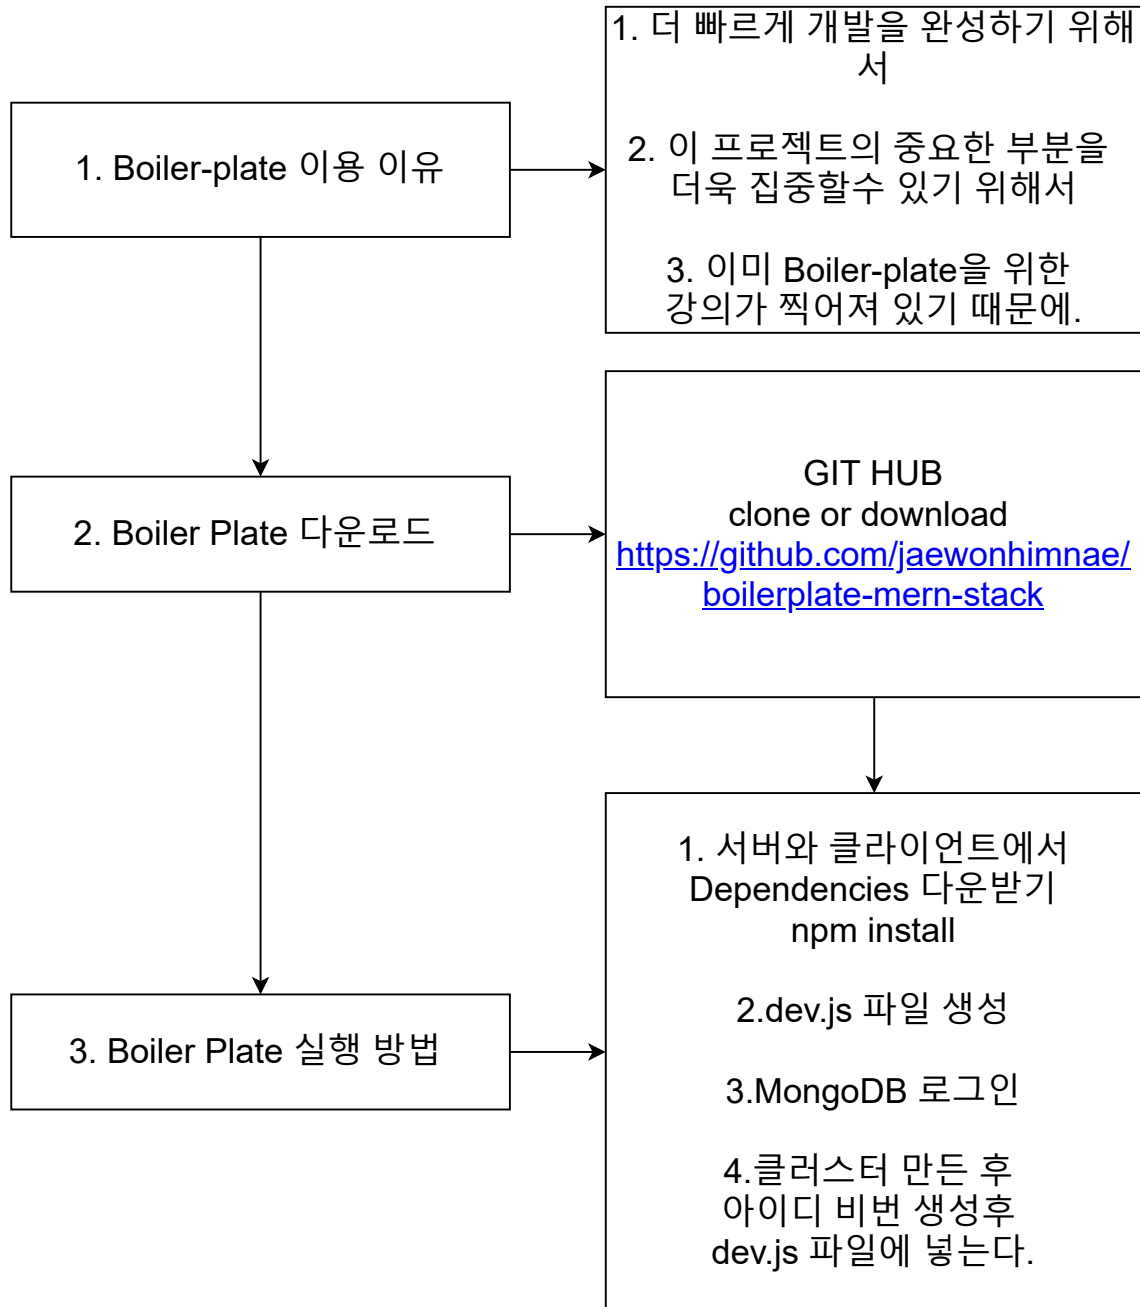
1. Boiler-plate 이용 이유

1. 더 빠르게 개발을 완성하기 위해서

2. 이 프로젝트의 중요한 부분을 더욱 집중할수 있기 위해서

3. 이미 Boiler-plate을 위한 강의가 찍어져 있기 때문에.

2. Boiler Plate 다운로드

GIT HUB
clone or download
https://github.com/jaewonhimnae/boilerplate-mern-stack

3. Boiler Plate 실행 방법

1. 서버와 클라이언트에서 Dependencies 다운받기 npm install

2.dev.js 파일 생성

3.MongoDB 로그인

4.클러스터 만든 후 아이디 비번 생성후 dev.js 파일에 넣는다.